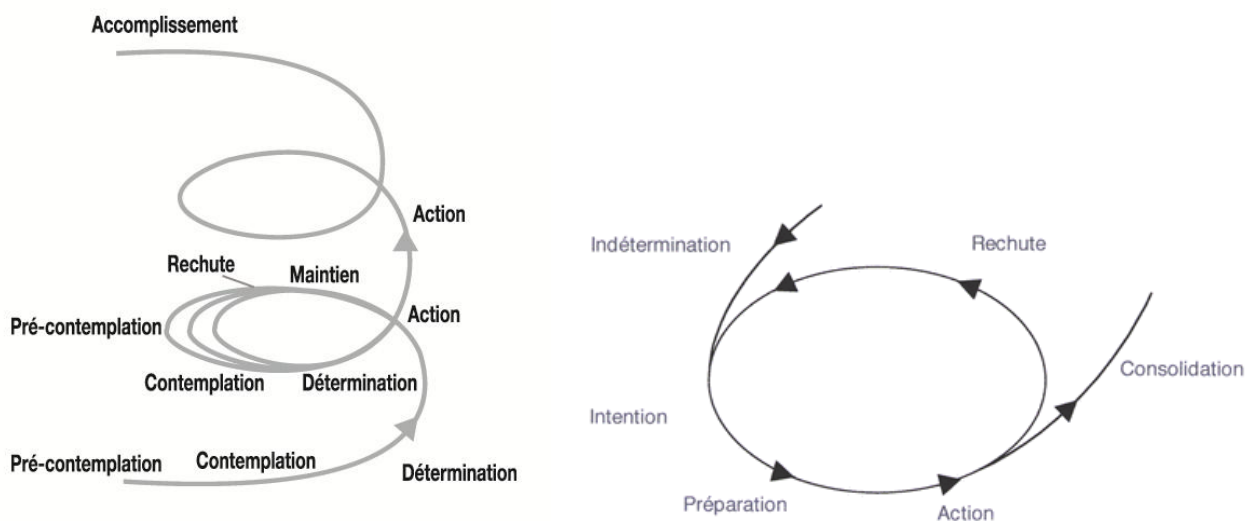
Accomplissement

Action

Rechute

Maintien

Pré-contemplation

Action

Contemplation

Détermination

Pré-contemplation

Contemplation

Détermination

Indétermination

Rechute

Consolidation

Intention

Préparation

Action